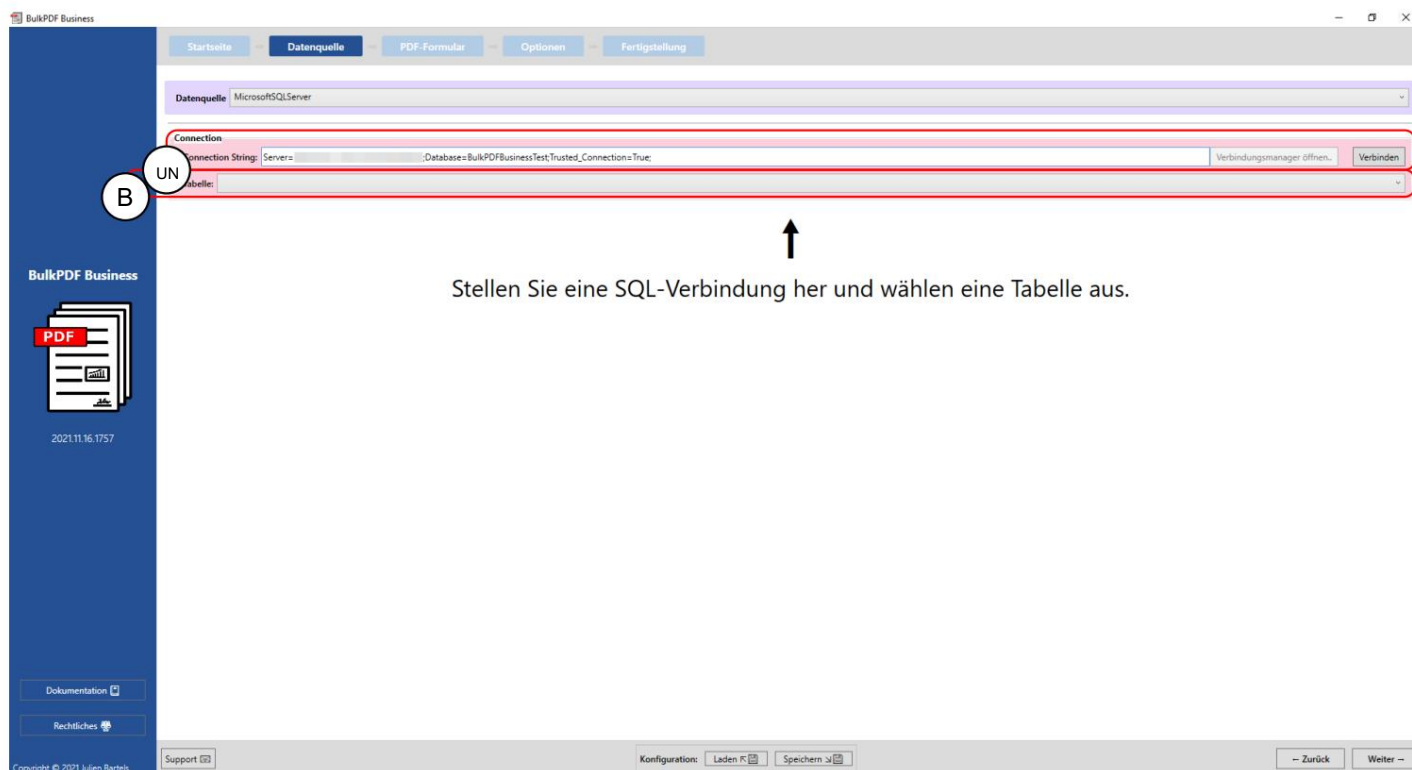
BulkPDF Business

Startseite
Datenquelle
PDF-Formular
Optionen
Fertigstellung

Datenquelle MicrosoftSQLServer

Connection
Connection String: Server= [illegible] ;Database=BulkPDFBusinessTest;Trusted_Connection=True;
Verbindungsmanager öffnen..
Verbinden
UN
B
Tabelle:

Stellen Sie eine SQL-Verbindung her und wählen eine Tabelle aus.

BulkPDF Business

PDF

2021.11.16.1757

Dokumentation

Rechtliches

Copyright © 2021 Julien Bartels

Support

Konfiguration: Laden Speichern

← Zurück
Weiter →